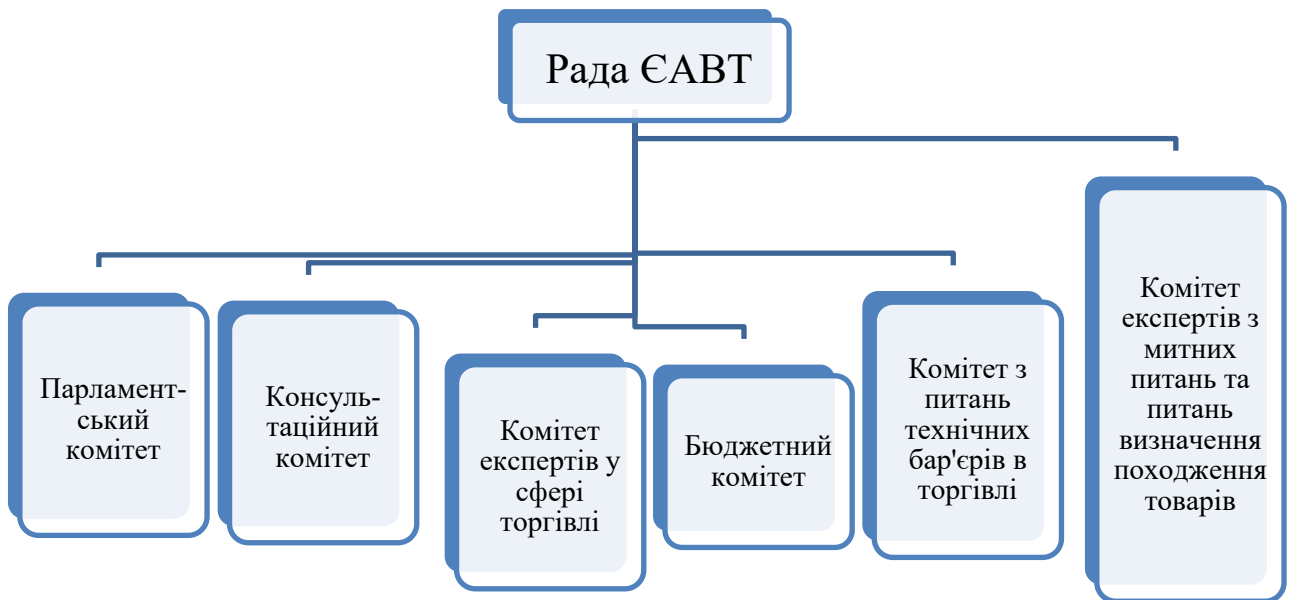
Рада ЄАВТ

Парламентський комітет

Консультаційний комітет

Комітет експертів у сфері торгівлі

Бюджетний комітет

Комітет з питань технічних бар'єрів в торгівлі

Комітет експертів з митних питань та питань визначення походження товарів